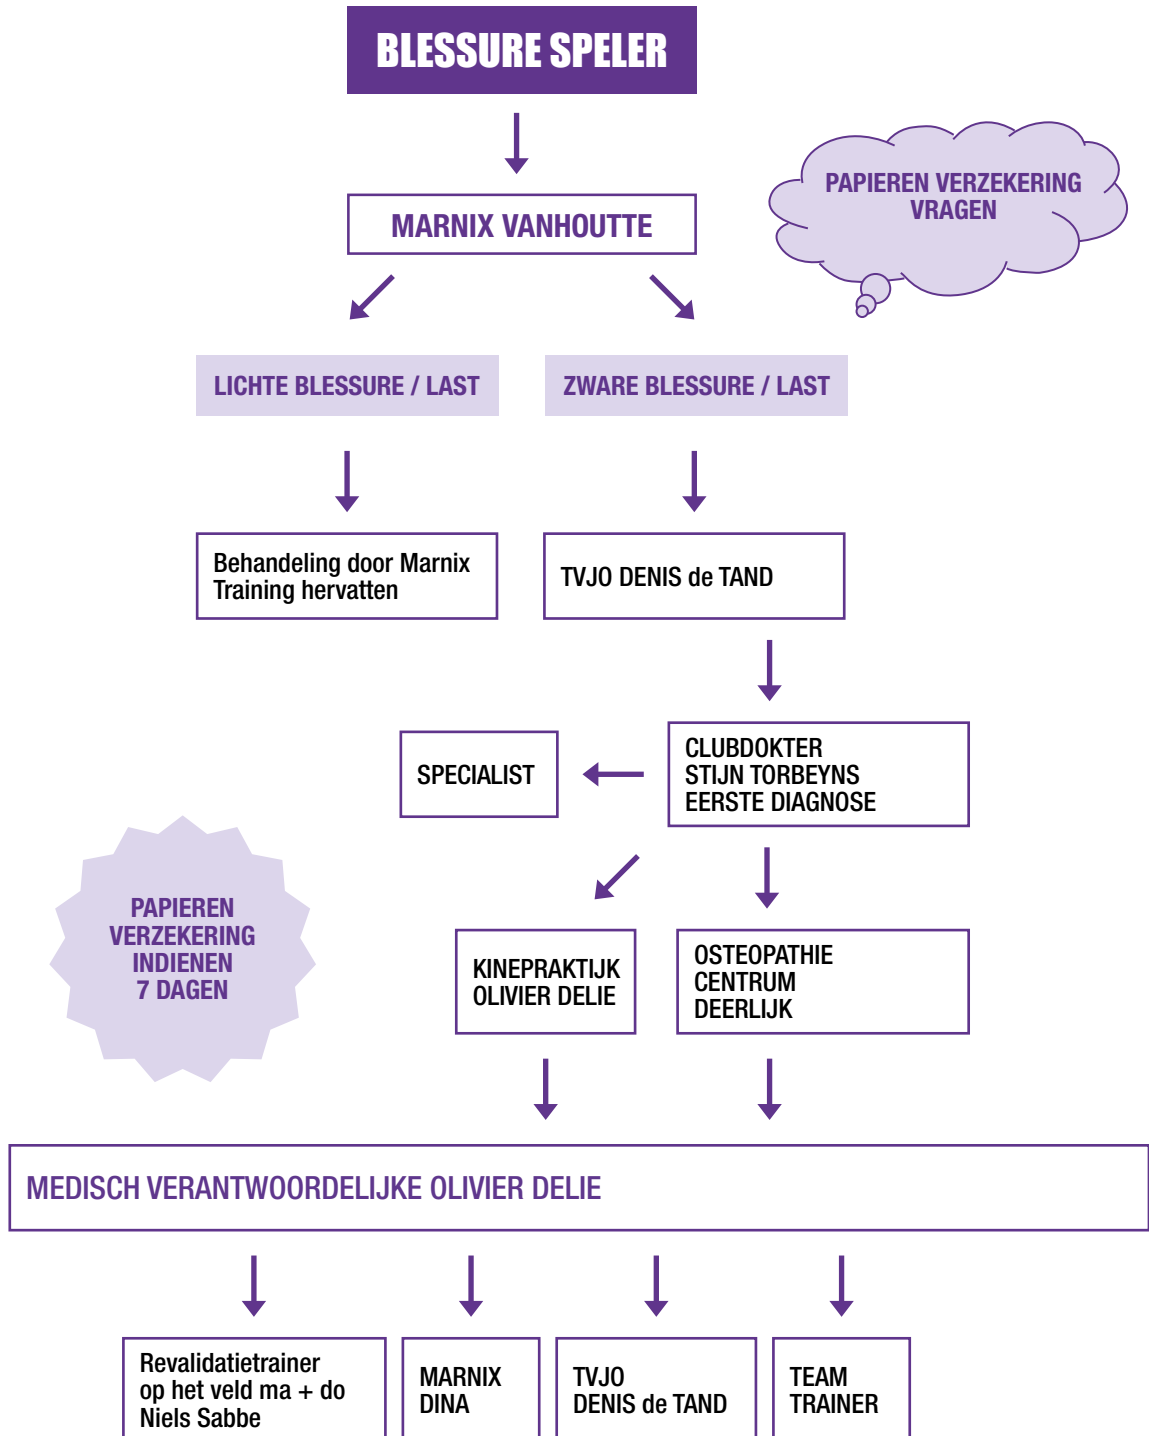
BLESSURE SPELER

MARNIX VANHOUTTE

PAPIEREN VERZEKERING VRAGEN

LICHTE BLESSURE / LAST

ZWARE BLESSURE / LAST

Behandeling door Marnix
Training hervatten

TVJO DENIS de TAND

SPECIALIST

CLUBDOKTER
STIJN TORBEYNS
EERSTE DIAGNOSE

PAPIEREN VERZEKERING INDIENEN 7 DAGEN

KINEPRAKTIJK
OLIVIER DELIE

OSTEOPATHIE
CENTRUM
DEERLIJK

MEDISCH VERANTWOORDELIJKE OLIVIER DELIE

Revalidatietrainer
op het veld ma + do
Niels Sabbe

MARNIX
DINA

TVJO
DENIS de TAND

TEAM
TRAINER